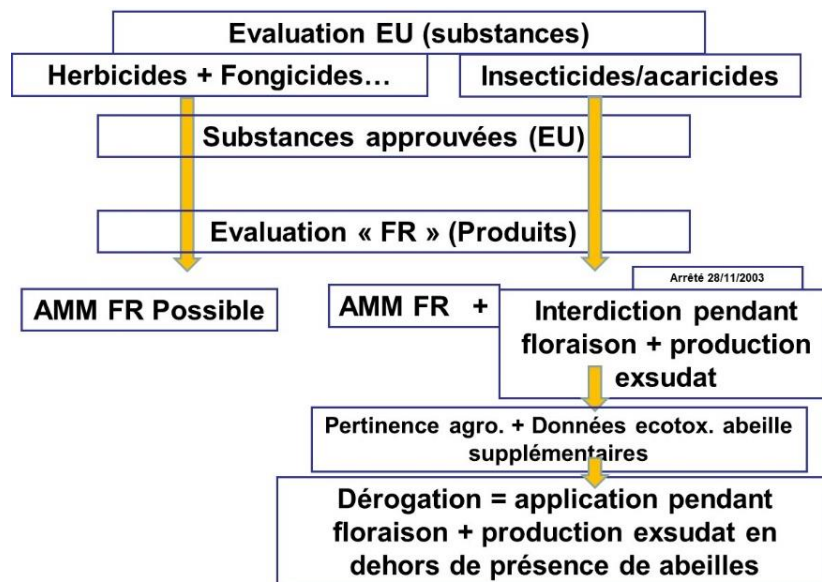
Evaluation EU (substances)

Herbicides + Fongicides…

Insecticides/acaricides

Substances approuvées (EU)

Evaluation « FR » (Produits)

AMM FR Possible

AMM FR +

Arrêté 28/11/2003

Interdiction pendant floraison + production exsudat

Pertinence agro. + Données ecotox. abeille supplémentaires

Dérogation = application pendant floraison + production exsudat en dehors de présence de abeilles